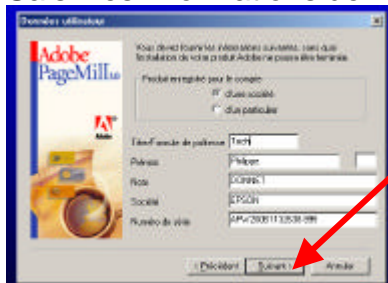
Données utilisateur

Adobe PageMill 3.0

Adobe

Vous devez fournir les informations suivantes, sans quoi l'installation de votre produit Adobe ne pourra être terminée.

Produit enregistré pour le compte :

d'une société

d'un particulier

Titre/Formule de politesse Tech

Prénom Philippe

Nom DONNET

Société EPSON

Numéro de série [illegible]

< Précédent

Suivant >

Annuler